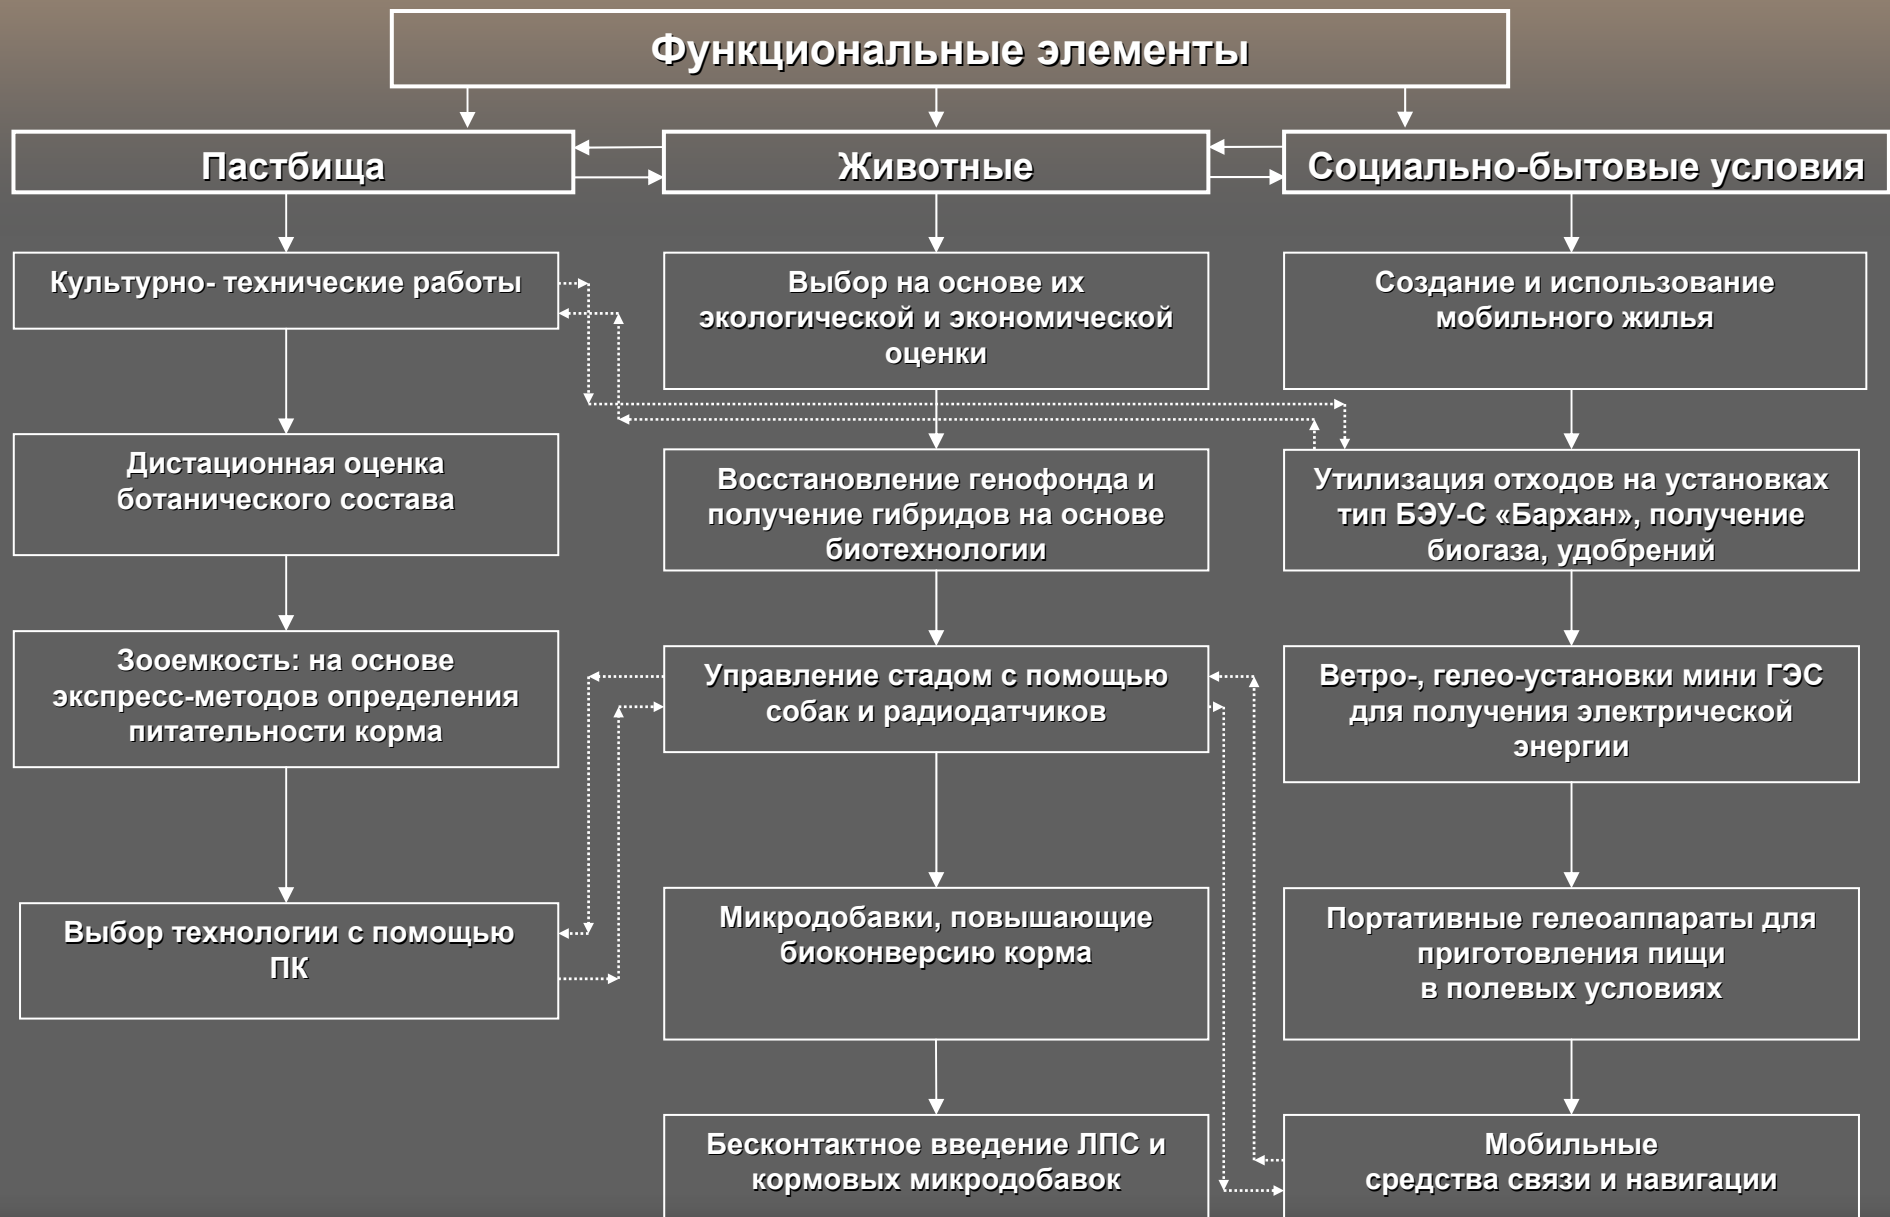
Функциональные элементы

Пастбища

Животные

Социально-бытовые условия

Культурно- технические работы

Дистационная оценка ботанического состава

Зооемкость: на основе экспресс-методов определения питательности корма

Выбор технологии с помощью ПК

Выбор на основе их экологической и экономической оценки

Восстановление генофонда и получение гибридов на основе биотехнологии

Управление стадом с помощью собак и радиодатчиков

Микродобавки, повышающие биоконверсию корма

Бесконтактное введение ЛПС и кормовых микродобавок

Создание и использование мобильного жилья

Утилизация отходов на установках тип БЭУ-С «Бархан», получение биогаза, удобрений

Ветро-, гелео-установки мини ГЭС для получения электрической энергии

Портативные гелеоаппараты для приготовления пищи в полевых условиях

Мобильные средства связи и навигации